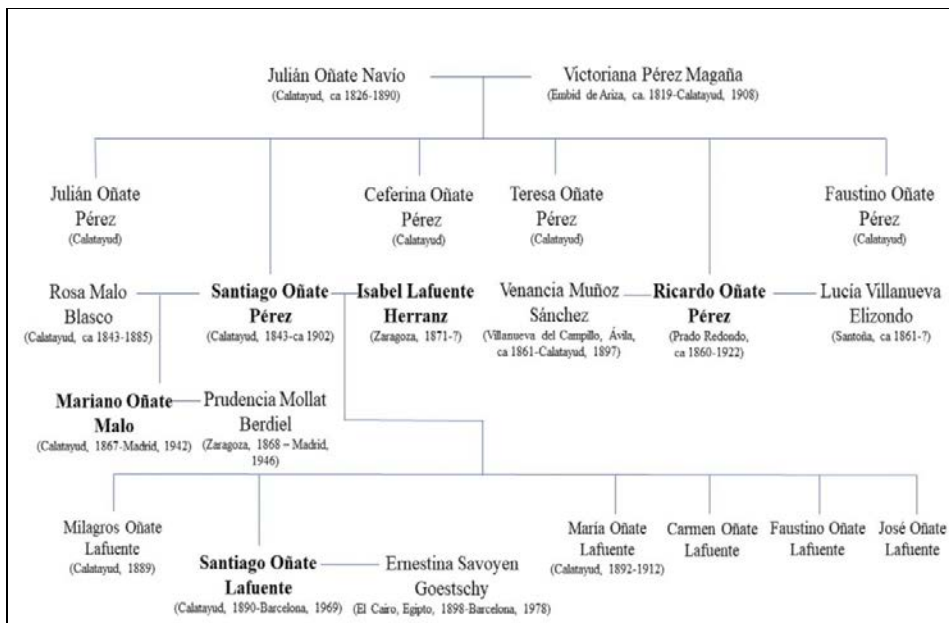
Julián Oñate Navío
(Calatayud, ca 1826-1890)

Victoriana Pérez Magaña
(Embid de Ariza, ca. 1819-Calatayud, 1908)

Julián Oñate Pérez
(Calatayud)

Ceferina Oñate Pérez
(Calatayud)

Teresa Oñate Pérez
(Calatayud)

Faustino Oñate Pérez
(Calatayud)

Rosa Malo Blasco
(Calatayud, ca 1843-1885)

**Santiago Oñate Pérez**
(Calatayud, 1843-ca 1902)

**Isabel Lafuente Herranz**
(Zaragoza, 1871-?)

Venancia Muñoz Sánchez
(Villanueva del Campillo, Ávila, ca 1861-Calatayud, 1897)

**Ricardo Oñate Pérez**
(Prado Redondo, ca 1860-1922)

Lucía Villanueva Elizondo
(Santoña, ca 1861-?)

**Mariano Oñate Malo**
(Calatayud, 1867-Madrid, 1942)

Prudencia Mollat Berdiel
(Zaragoza, 1868 – Madrid, 1946)

Milagros Oñate Lafuente
(Calatayud, 1889)

**Santiago Oñate Lafuente**
(Calatayud, 1890-Barcelona, 1969)

Ernestina Savoyen Goestschy
(El Cairo, Egipto, 1898-Barcelona, 1978)

María Oñate Lafuente
(Calatayud, 1892-1912)

Carmen Oñate Lafuente

Faustino Oñate Lafuente

José Oñate Lafuente